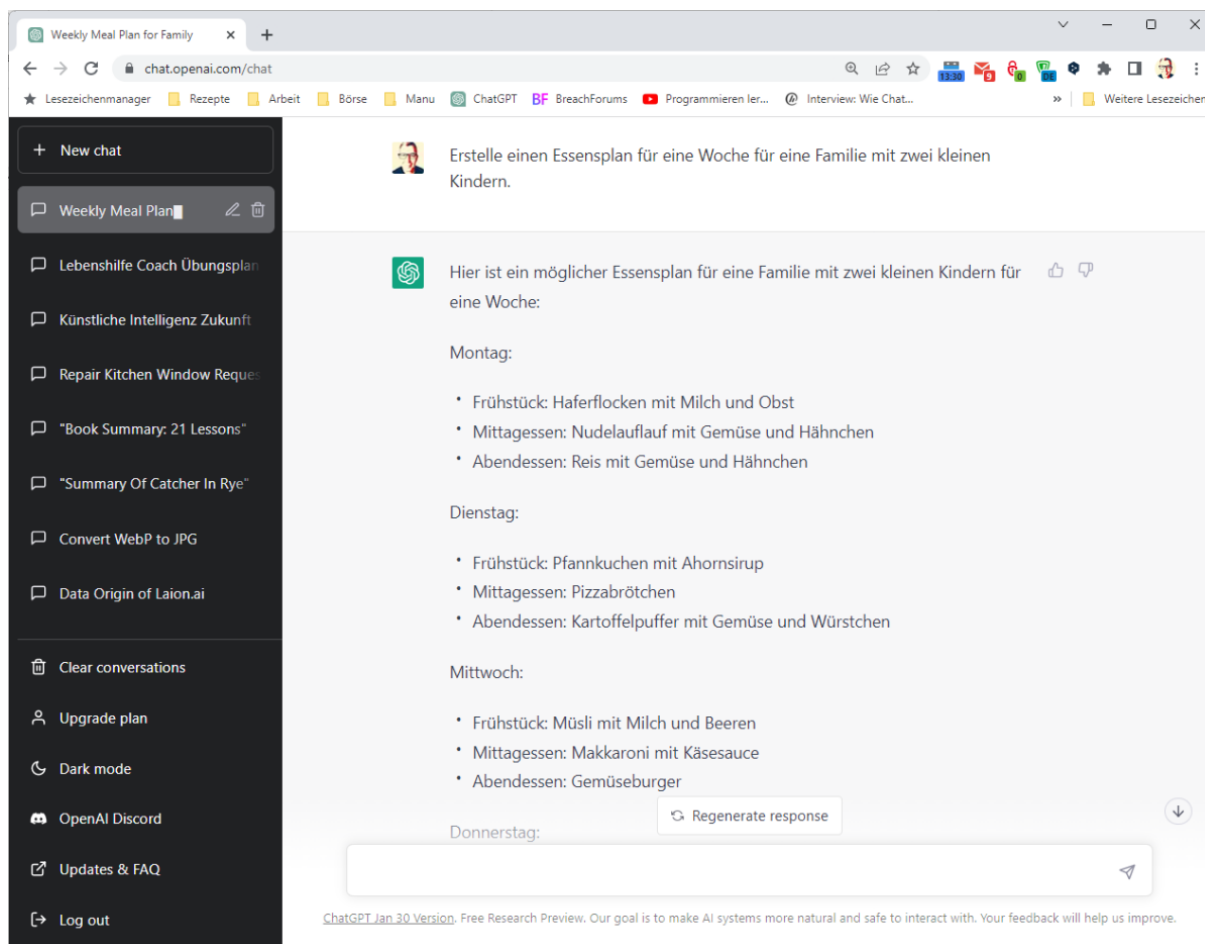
Weekly Meal Plan for Family ×
+

chat.openai.com/chat

13:30 9 0 08

Lesezeichenmanager Rezepte Arbeit Börse Manu ChatGPT BF BreachForums Programmieren ler... Interview: Wie Chat... » Weitere Lesezeichen

+ New chat

Weekly Meal Plan

Lebenshilfe Coach Übungsplan

Künstliche Intelligenz Zukunft

Repair Kitchen Window Reques

"Book Summary: 21 Lessons"

"Summary Of Catcher In Rye"

Convert WebP to JPG

Data Origin of Laion.ai

Clear conversations

Upgrade plan

Dark mode

OpenAI Discord

Updates & FAQ

Log out

Erstelle einen Essensplan für eine Woche für eine Familie mit zwei kleinen Kindern.

Hier ist ein möglicher Essensplan für eine Familie mit zwei kleinen Kindern für eine Woche:

Montag:

• Frühstück: Haferflocken mit Milch und Obst
• Mittagessen: Nudelauflauf mit Gemüse und Hähnchen
• Abendessen: Reis mit Gemüse und Hähnchen

Dienstag:

• Frühstück: Pfannkuchen mit Ahornsirup
• Mittagessen: Pizzabrötchen
• Abendessen: Kartoffelpuffer mit Gemüse und Würstchen

Mittwoch:

• Frühstück: Müsli mit Milch und Beeren
• Mittagessen: Makkaroni mit Käsesauce
• Abendessen: Gemüseburger

Donnerstag:

Regenerate response

ChatGPT Jan 30 Version. Free Research Preview. Our goal is to make AI systems more natural and safe to interact with. Your feedback will help us improve.